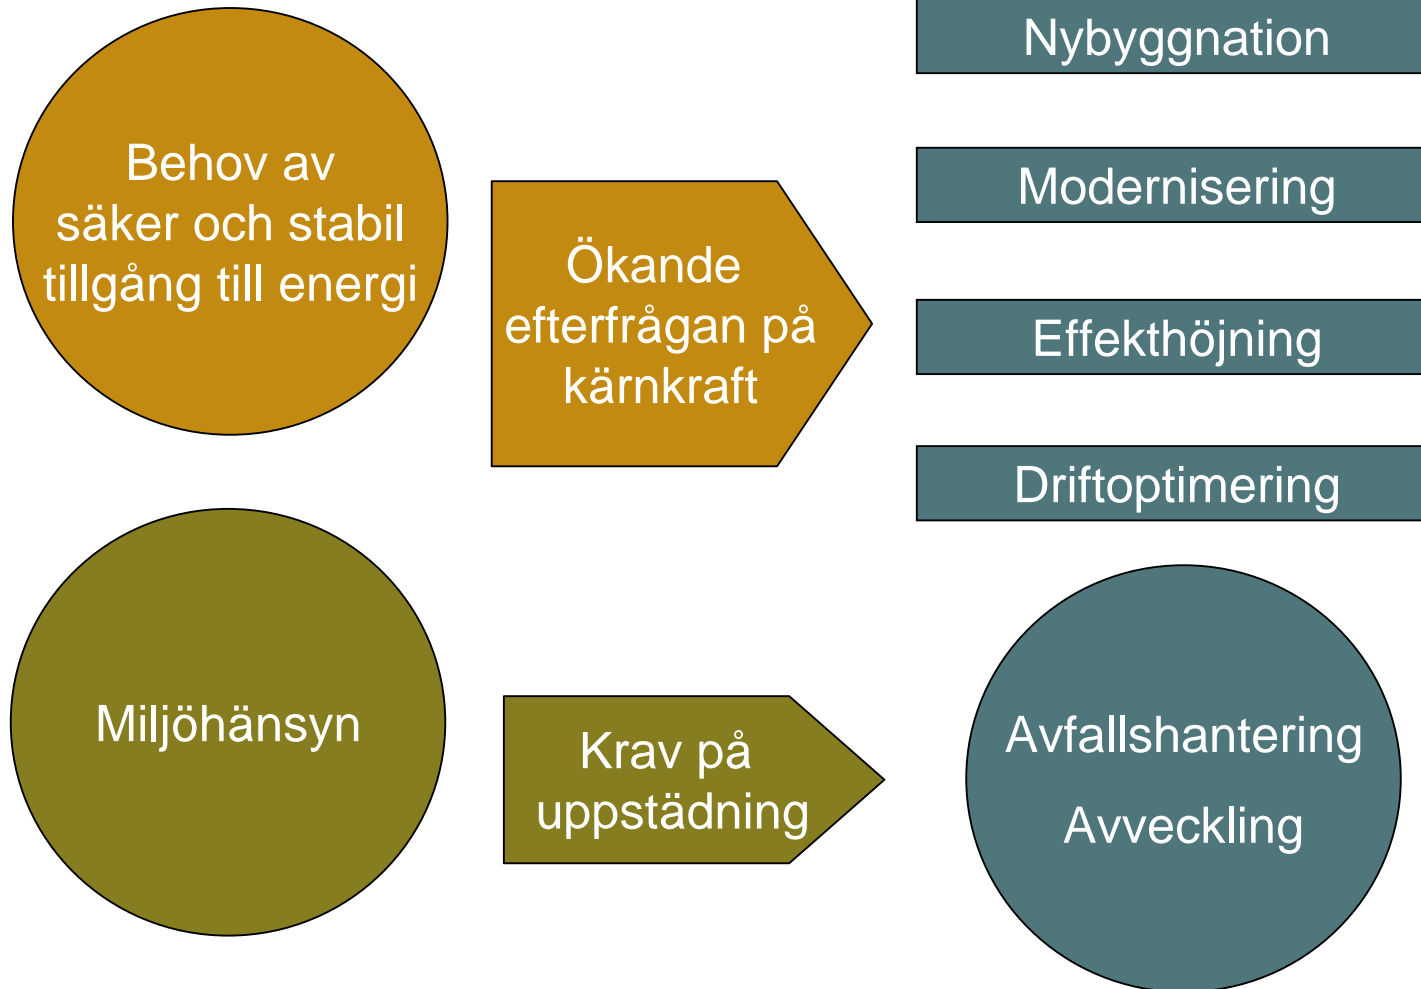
Behov av säker och stabil tillgång till energi

Ökande efterfrågan på kärnkraft

Nybyggnation

Modernisering

Effekthöjning

Driftoptimering

Miljöhänsyn

Krav på uppstädning

Avfallshantering

Avveckling